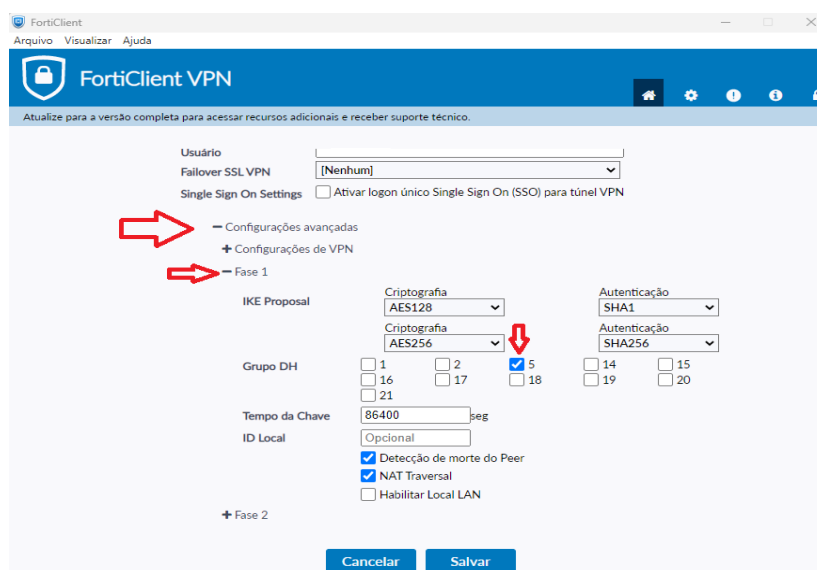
FortiClient

Arquivo Visualizar Ajuda

FortiClient VPN

Atualize para a versão completa para acessar recursos adicionais e receber suporte técnico.

Usuário

Failover SSL VPN [Nenhum]

Single Sign On Settings Ativar logon único Single Sign On (SSO) para túnel VPN

− Configurações avançadas

+ Configurações de VPN

− Fase 1

IKE Proposal

Criptografia AES128

Autenticação SHA1

Criptografia AES256

Autenticação SHA256

Grupo DH

1 2 5 14 15
16 17 18 19 20
21

Tempo da Chave 86400 seg

ID Local Opcional

Detecção de morte do Peer

NAT Traversal

Habilitar Local LAN

+ Fase 2

Cancelar Salvar